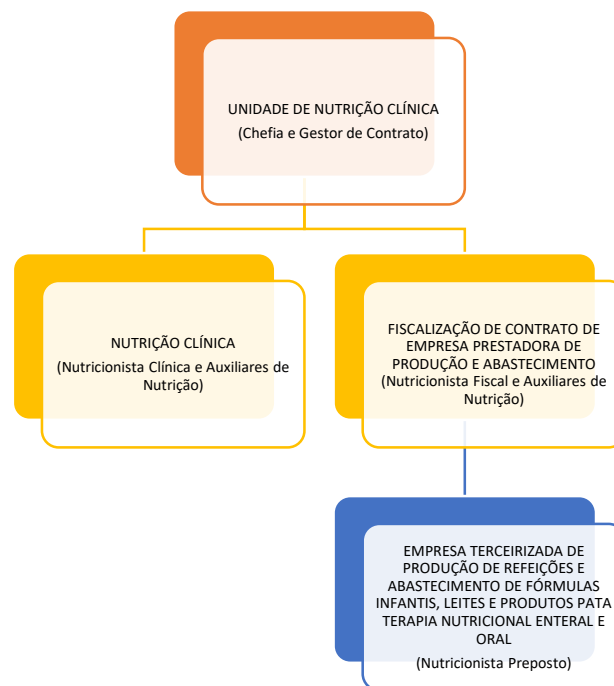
UNIDADE DE NUTRIÇÃO CLÍNICA
(Chefia e Gestor de Contrato)

NUTRIÇÃO CLÍNICA
(Nutricionista Clínica e Auxiliares de Nutrição)

FISCALIZAÇÃO DE CONTRATO DE EMPRESA PRESTADORA DE PRODUÇÃO E ABASTECIMENTO
(Nutricionista Fiscal e Auxiliares de Nutrição)

EMPRESA TERCEIRIZADA DE PRODUÇÃO DE REFEIÇÕES E ABASTECIMENTO DE FÓRMULAS INFANTIS, LEITES E PRODUTOS PATA TERAPIA NUTRICIONAL ENTERAL E ORAL
(Nutricionista Preposto)